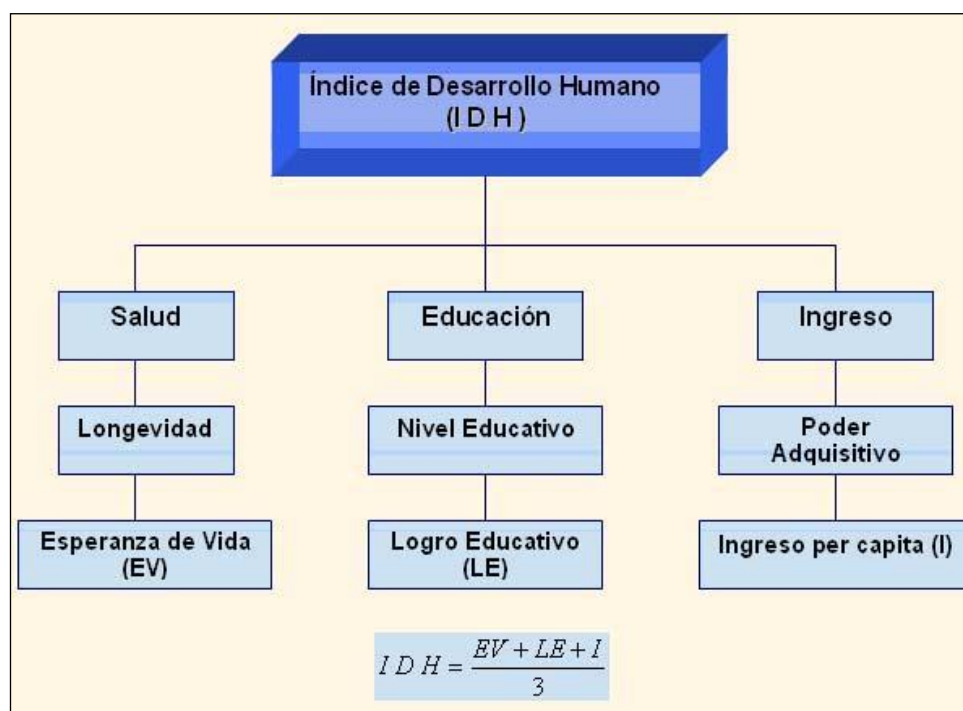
Índice de Desarrollo Humano
(I D H)

Salud

Educación

Ingreso

Longevidad

Nivel Educativo

Poder Adquisitivo

Esperanza de Vida (EV)

Logro Educativo (LE)

Ingreso per capita (I)

$IDH = \frac{EV + LE + I}{3}$